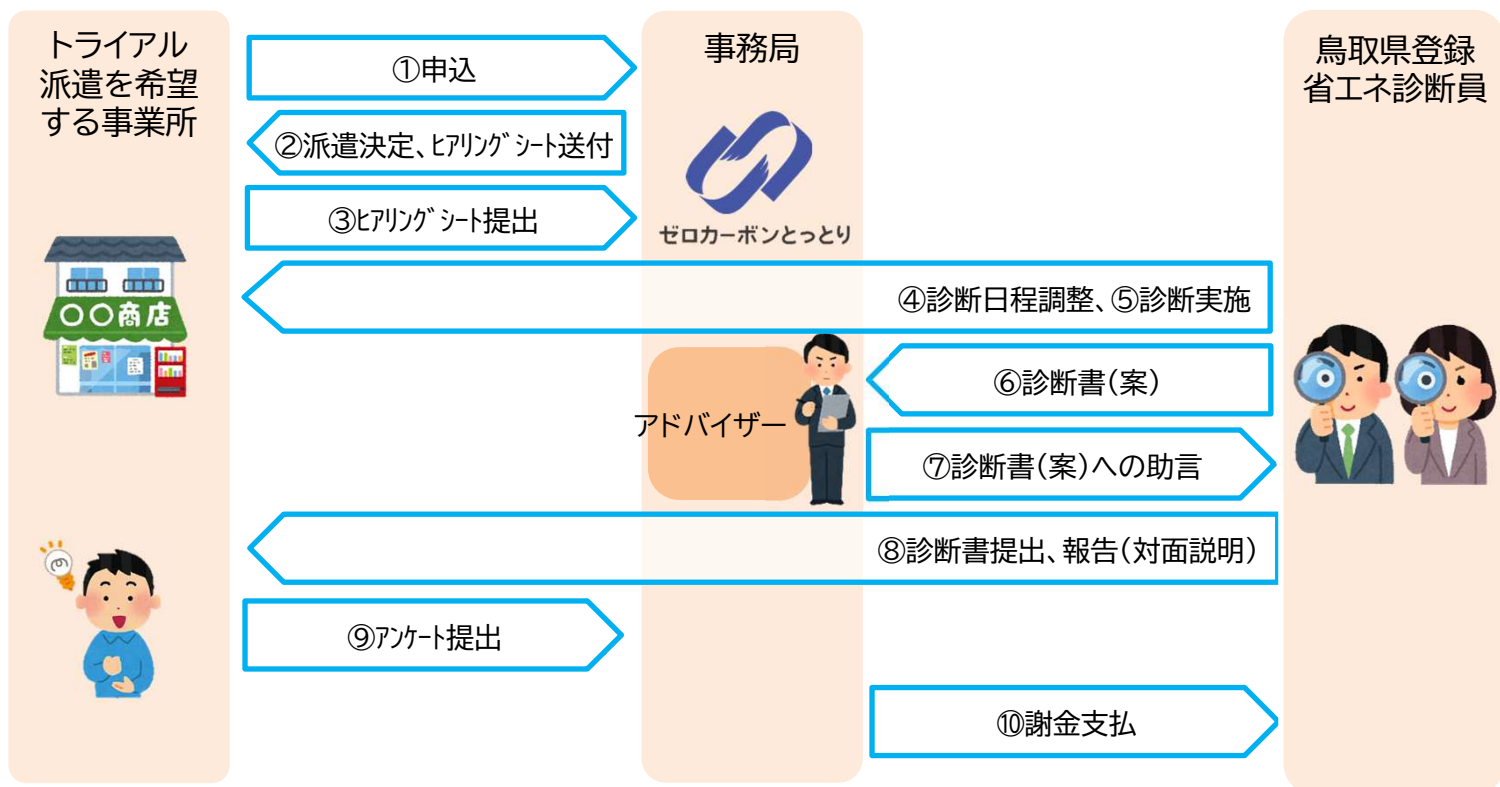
トライアル派遣を希望する事業所

事務局

鳥取県登録省エネ診断員

①申込

②派遣決定、ﾋｱﾘﾝｸﾞｼｰﾄ送付

③ﾋｱﾘﾝｸﾞｼｰﾄ提出

ゼロカーボンとっとり

○○商店

④診断日程調整、⑤診断実施

アドバイザー

⑥診断書(案)

⑦診断書(案)への助言

⑧診断書提出、報告(対面説明)

⑨ｱﾝｹｰﾄ提出

⑩謝金支払